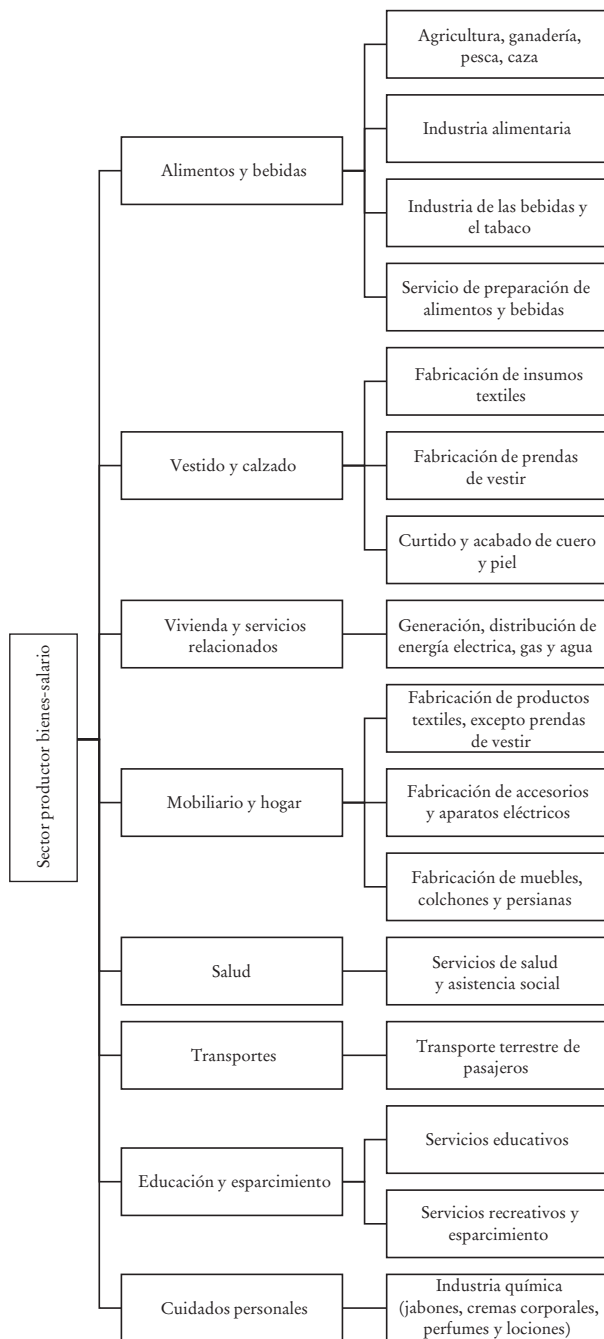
Sector productor bienes-salario

Alimentos y bebidas

Agricultura, ganadería, pesca, caza

Industria alimentaria

Industria de las bebidas y el tabaco

Servicio de preparación de alimentos y bebidas

Vestido y calzado

Fabricación de insumos textiles

Fabricación de prendas de vestir

Curtido y acabado de cuero y piel

Vivienda y servicios relacionados

Generación, distribución de energía electrica, gas y agua

Mobiliario y hogar

Fabricación de productos textiles, excepto prendas de vestir

Fabricación de accesorios y aparatos eléctricos

Fabricación de muebles, colchones y persianas

Salud

Servicios de salud y asistencia social

Transportes

Transporte terrestre de pasajeros

Educación y esparcimiento

Servicios educativos

Servicios recreativos y esparcimiento

Cuidados personales

Industria química (jabones, cremas corporales, perfumes y lociones)